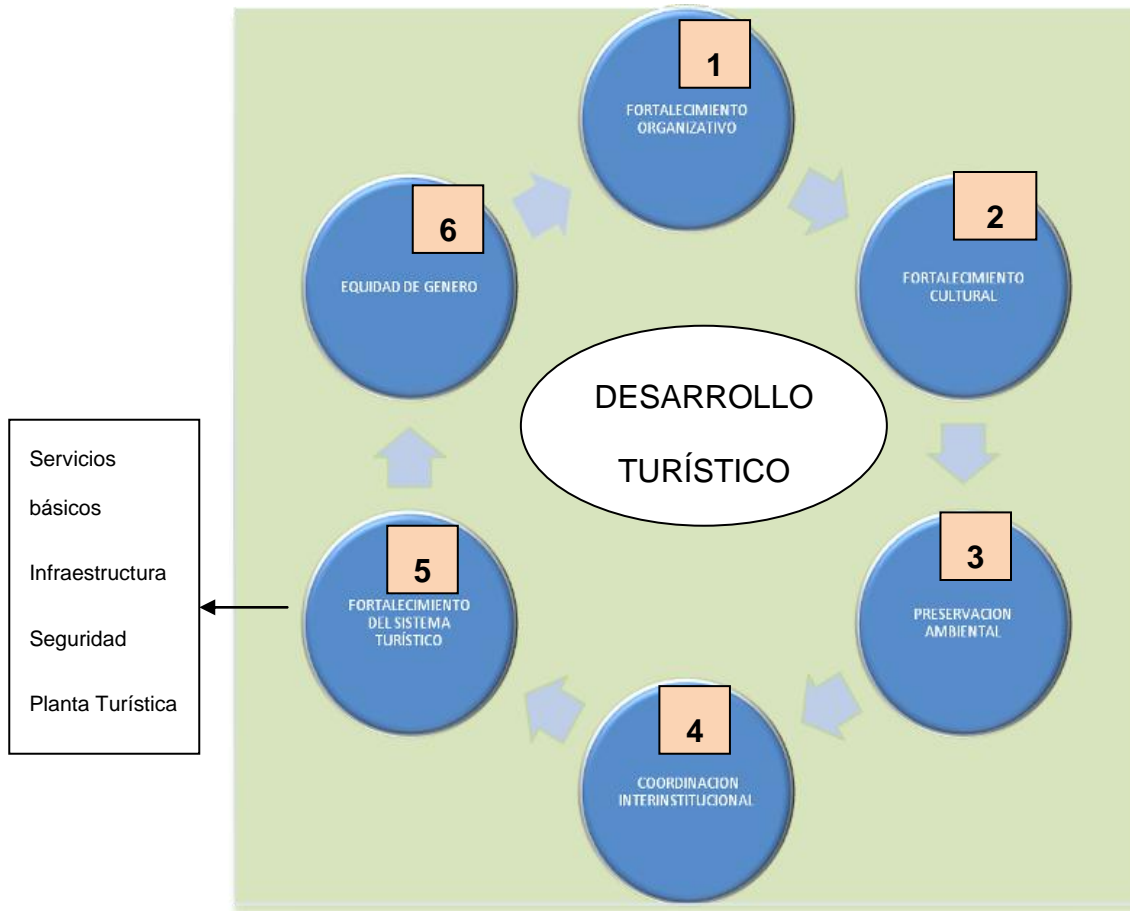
1
FORTALECIMIENTO ORGANIZATIVO

2
FORTALECIMIENTO CULTURAL

3
PRESERVACION AMBIENTAL

4
COORDINACION INTERINSTITUCIONAL

5
FORTALECIMIENTO DEL SISTEMA TURÍSTICO

6
EQUIDAD DE GENERO

DESARROLLO TURÍSTICO

Servicios básicos
Infraestructura
Seguridad
Planta Turística